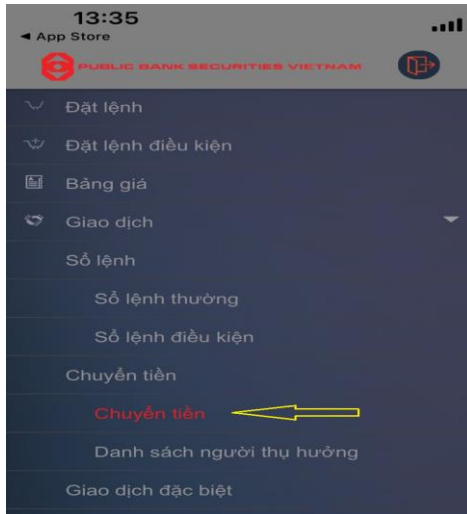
13:35
◂ App Store

PUBLIC BANK SECURITIES VIETNAM

Đặt lệnh

Đặt lệnh điều kiện

Bảng giá

Giao dịch

Sổ lệnh

Sổ lệnh thường

Sổ lệnh điều kiện

Chuyển tiền

Chuyển tiền

Danh sách người thụ hưởng

Giao dịch đặc biệt